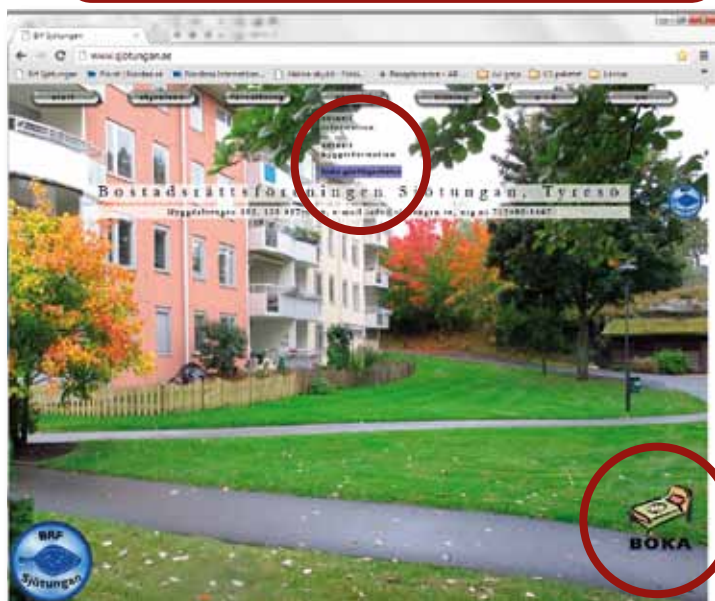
BrF Sjötungan

www.sjotungan.se

BrF Sjötungan   Privat | Nordea.se   Nordea Internetban...   Hälsa skydd - Förs...   Rangiknerner - All...   Av grep   CS paket   Forsse

Bostadsrättsföreningen Sjötungan, Tyresö

Styrelse
Byggnadsinformation
Boka gästlägenhet

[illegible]

BRF Sjötungan

BOKA